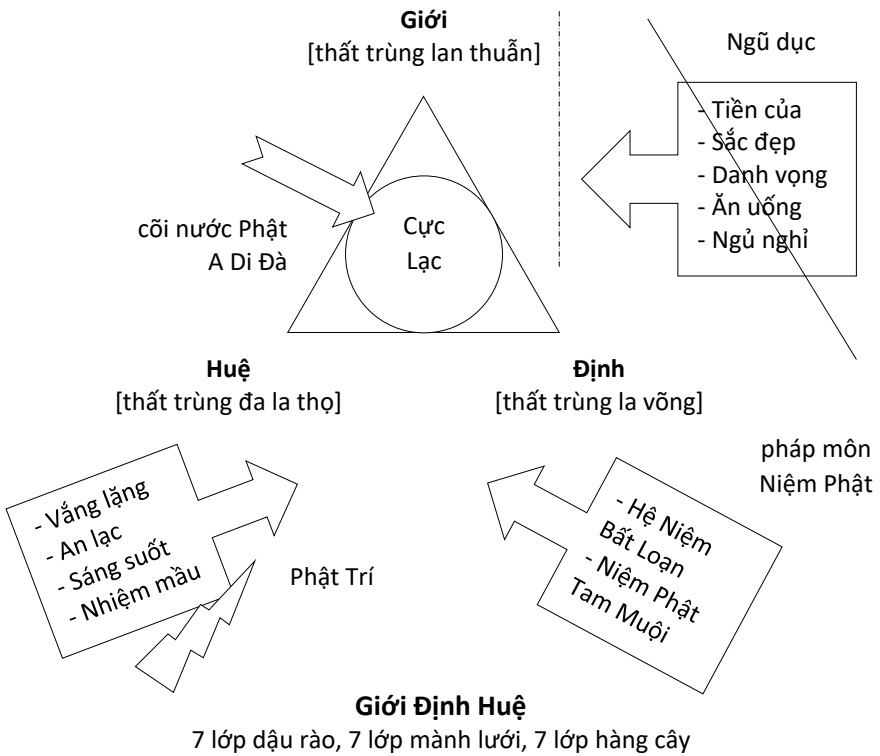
**Giới**
[thất trùng lan thuẫn]

Ngũ dục

- Tiền của
- Sắc đẹp
- Danh vọng
- Ăn uống
- Ngủ nghỉ

cõi nước Phật A Di Đà

Cực Lạc

**Huệ**
[thất trùng đa la thọ]

**Định**
[thất trùng la võng]

pháp môn Niệm Phật

- Vắng lặng
- An lạc
- Sáng suốt
- Nhiệm mầu

Phật Trí

- Hệ Niệm Bất Loạn
- Niệm Phật Tam Muội

**Giới Định Huệ**
7 lớp dậu rào, 7 lớp mành lưới, 7 lớp hàng cây